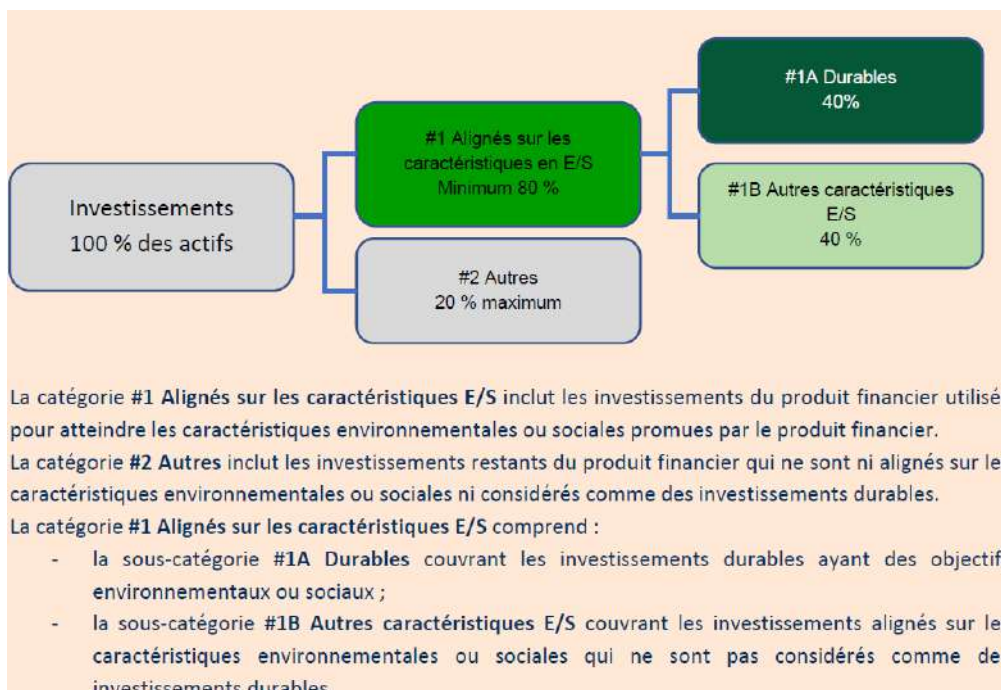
Investissements
100 % des actifs

#1 Alignés sur les caractéristiques en E/S
Minimum 80 %

#2 Autres
20 % maximum

#1A Durables
40%

#1B Autres caractéristiques E/S
40 %

La catégorie **#1 Alignés sur les caractéristiques E/S** inclut les investissements du produit financier utilisé pour atteindre les caractéristiques environnementales ou sociales promues par le produit financier.
La catégorie **#2 Autres** inclut les investissements restants du produit financier qui ne sont ni alignés sur le caractéristiques environnementales ou sociales ni considérés comme des investissements durables.
La catégorie **#1 Alignés sur les caractéristiques E/S** comprend :

- la sous-catégorie **#1A Durables** couvrant les investissements durables ayant des objectif environnementaux ou sociaux ;
- la sous-catégorie **#1B Autres caractéristiques E/S** couvrant les investissements alignés sur le caractéristiques environnementales ou sociales qui ne sont pas considérés comme de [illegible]